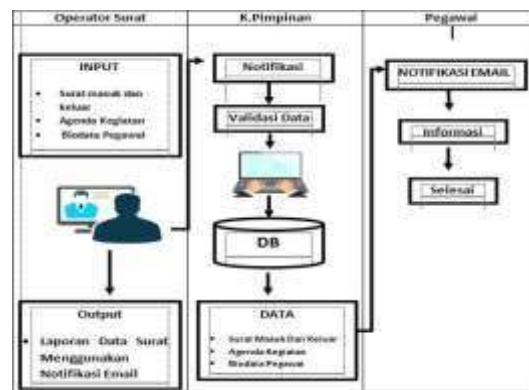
Operator Surat

INPUT

- Surat masuk dan keluar
- Agenda Kegiatan
- Biodata Pegawai

Output

Laporan Data Surat Menggunakan Notifikasi Email

K.Pimpinan

Notifikasi

Validasi Data

DB

DATA

- Surat Masuk Dan Keluar
- Agenda Kegiatan
- Biodata Pegawai

Pegawai

NOTIFIKASI EMAIL

Informasi

Selesai